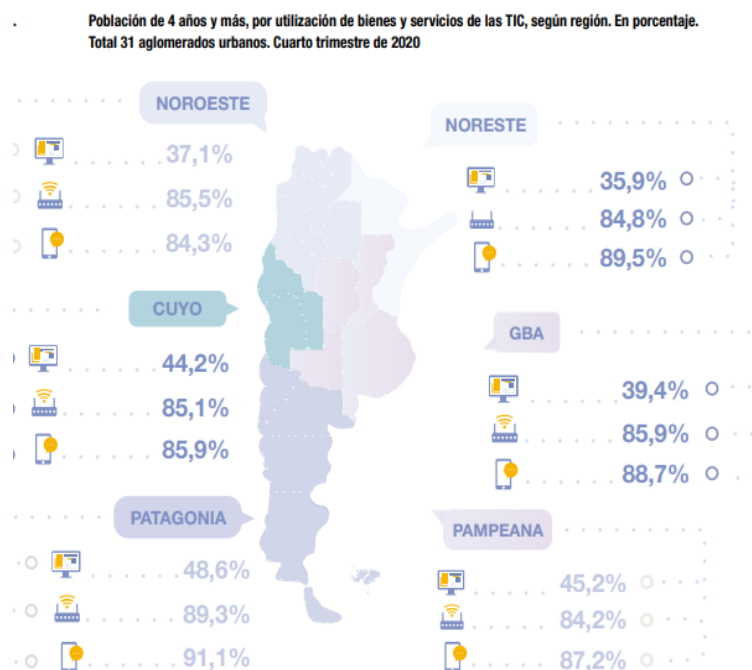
Población de 4 años y más, por utilización de bienes y servicios de las TIC, según región. En porcentaje. Total 31 aglomerados urbanos. Cuarto trimestre de 2020

NOROESTE
37,1%
85,5%
84,3%

NORESTE
35,9%
84,8%
89,5%

CUYO
44,2%
85,1%
85,9%

GBA
39,4%
85,9%
88,7%

PATAGONIA
48,6%
89,3%
91,1%

PAMPEANA
45,2%
84,2%
87,2%